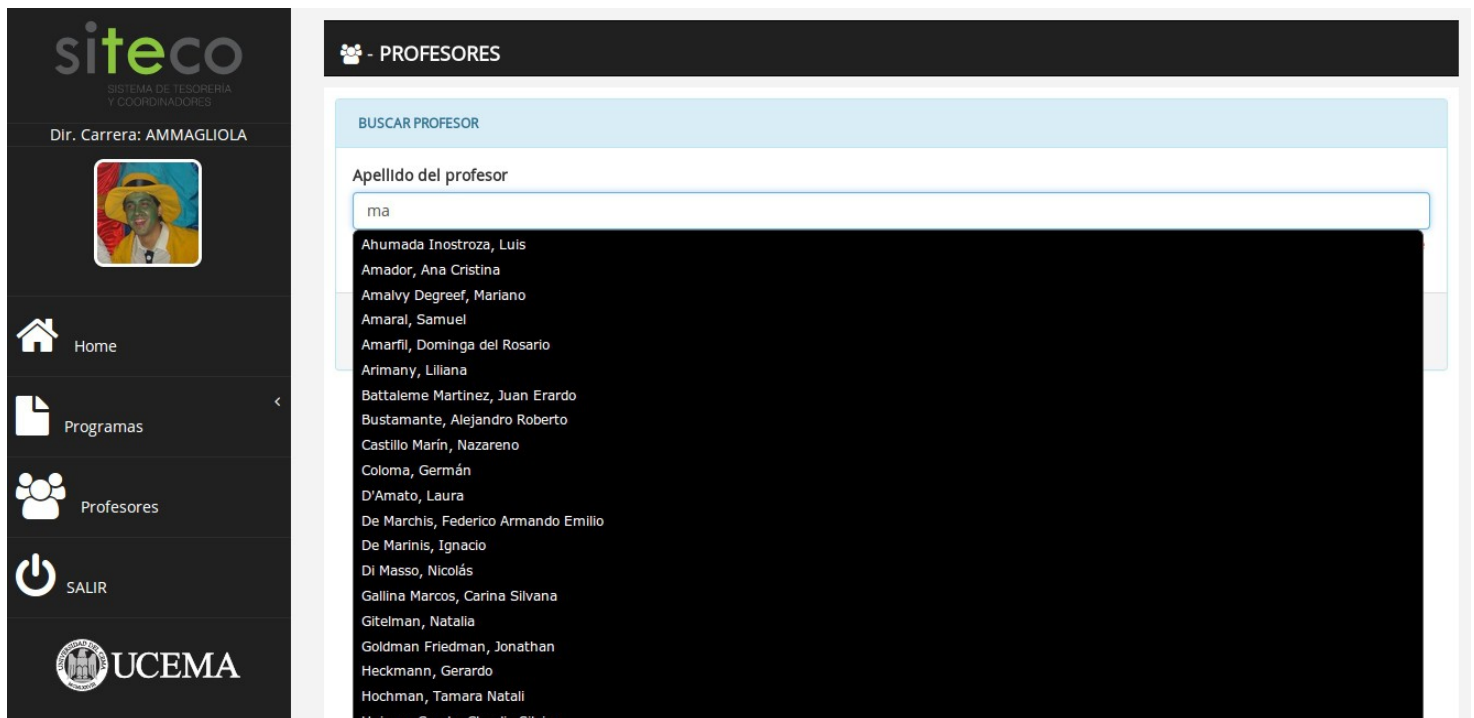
siteco
SISTEMA DE TESORERIA Y COORDINADORES

Dir. Carrera: AMMAGLIOLA

Home

Programas

Profesores

SALIR

UNIVERSIDAD DEL CEMA

UCEMA

- PROFESORES

BUSCAR PROFESOR

Apellido del profesor

ma

Ahumada Inostroza, Luis
Amador, Ana Cristina
Amalvy Degreef, Mariano
Amaral, Samuel
Amarfil, Dominga del Rosario
Arimany, Liliana
Battaleme Martinez, Juan Erardo
Bustamante, Alejandro Roberto
Castillo Marín, Nazareno
Coloma, Germán
D'Amato, Laura
De Marchis, Federico Armando Emilio
De Marinis, Ignacio
Di Masso, Nicolás
Gallina Marcos, Carina Silvana
Gitelman, Natalia
Goldman Friedman, Jonathan
Heckmann, Gerardo
Hochman, Tamara Natali
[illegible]